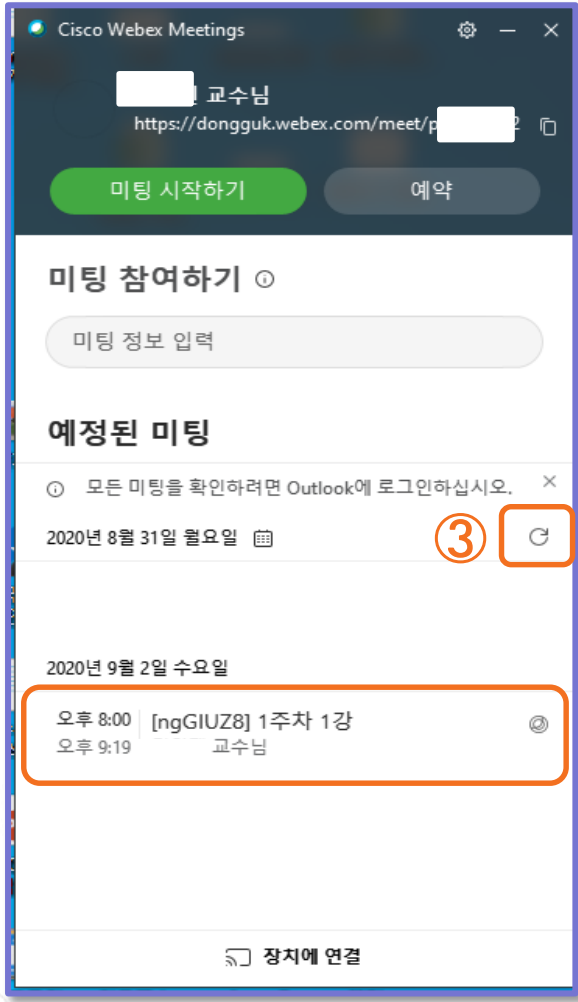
Cisco Webex Meetings

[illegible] 교수님
https://dongguk.webex.com/meet/p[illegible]2

미팅 시작하기
예약

미팅 참여하기

미팅 정보 입력

예정된 미팅

모든 미팅을 확인하려면 Outlook에 로그인하십시오.

2020년 8월 31일 월요일

③

2020년 9월 2일 수요일

오후 8:00
오후 9:19
[ngGIUZ8] 1주차 1강
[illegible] 교수님

장치에 연결